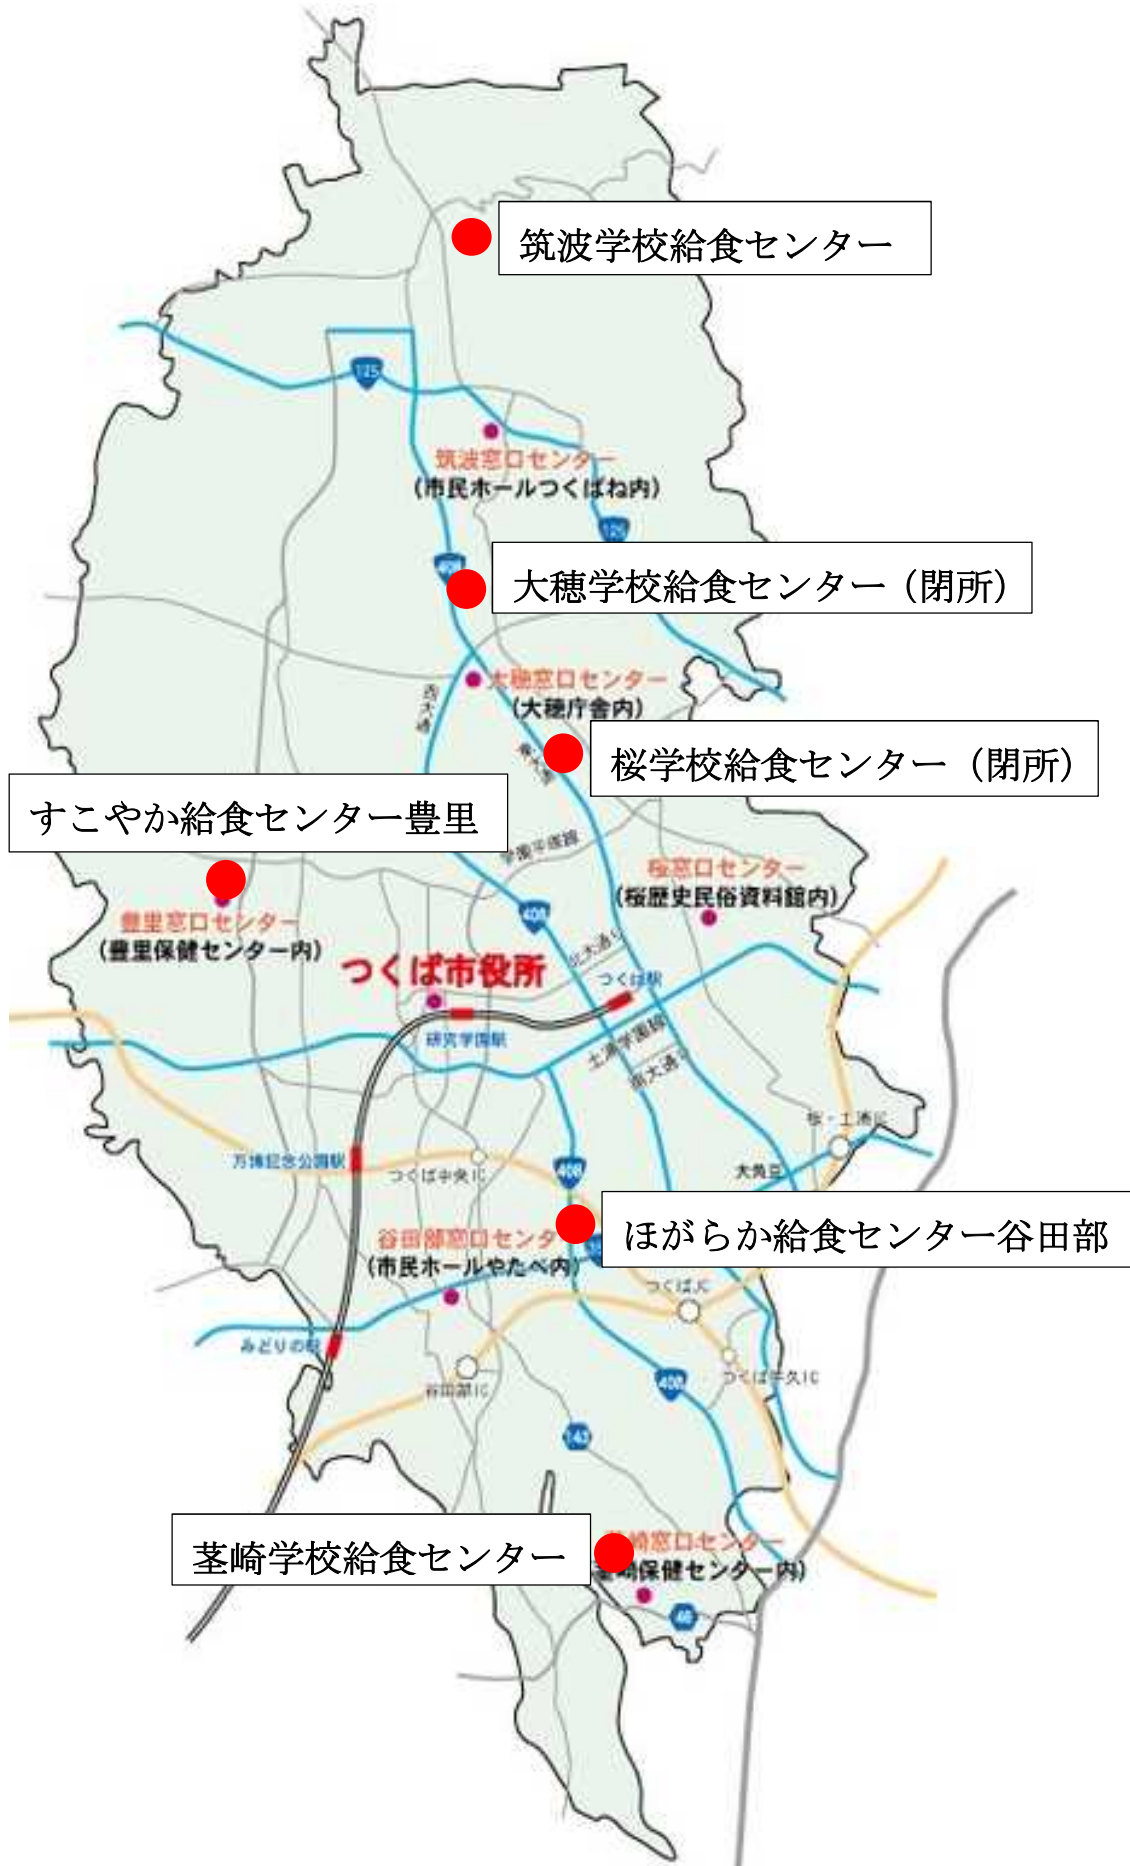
筑波学校給食センター

125

筑波窓口センター
（市民ホールつくばね内）

125

大穂学校給食センター（閉所）

408

大穂窓口センター
（大穂庁舎内）

西大通り

東大通り

桜学校給食センター（閉所）

すこやか給食センター豊里

学園平塚線

桜窓口センター
（桜歴史民俗資料館内）

豊里窓口センター
（豊里保健センター内）

408

北大通り

つくば市役所

つくば駅

研究学園駅

土浦学園線

南大通り

桜・土浦IC

万博記念公園駅

つくば中央IC

408

大角豆

ほがらか給食センター谷田部

谷田部窓口センター
（市民ホールやたべ内）

つくばJC

みどりの駅

つくば牛久IC

谷田部IC

408

143

茎崎学校給食センター

茎崎窓口センター
（茎崎保健センター内）

48